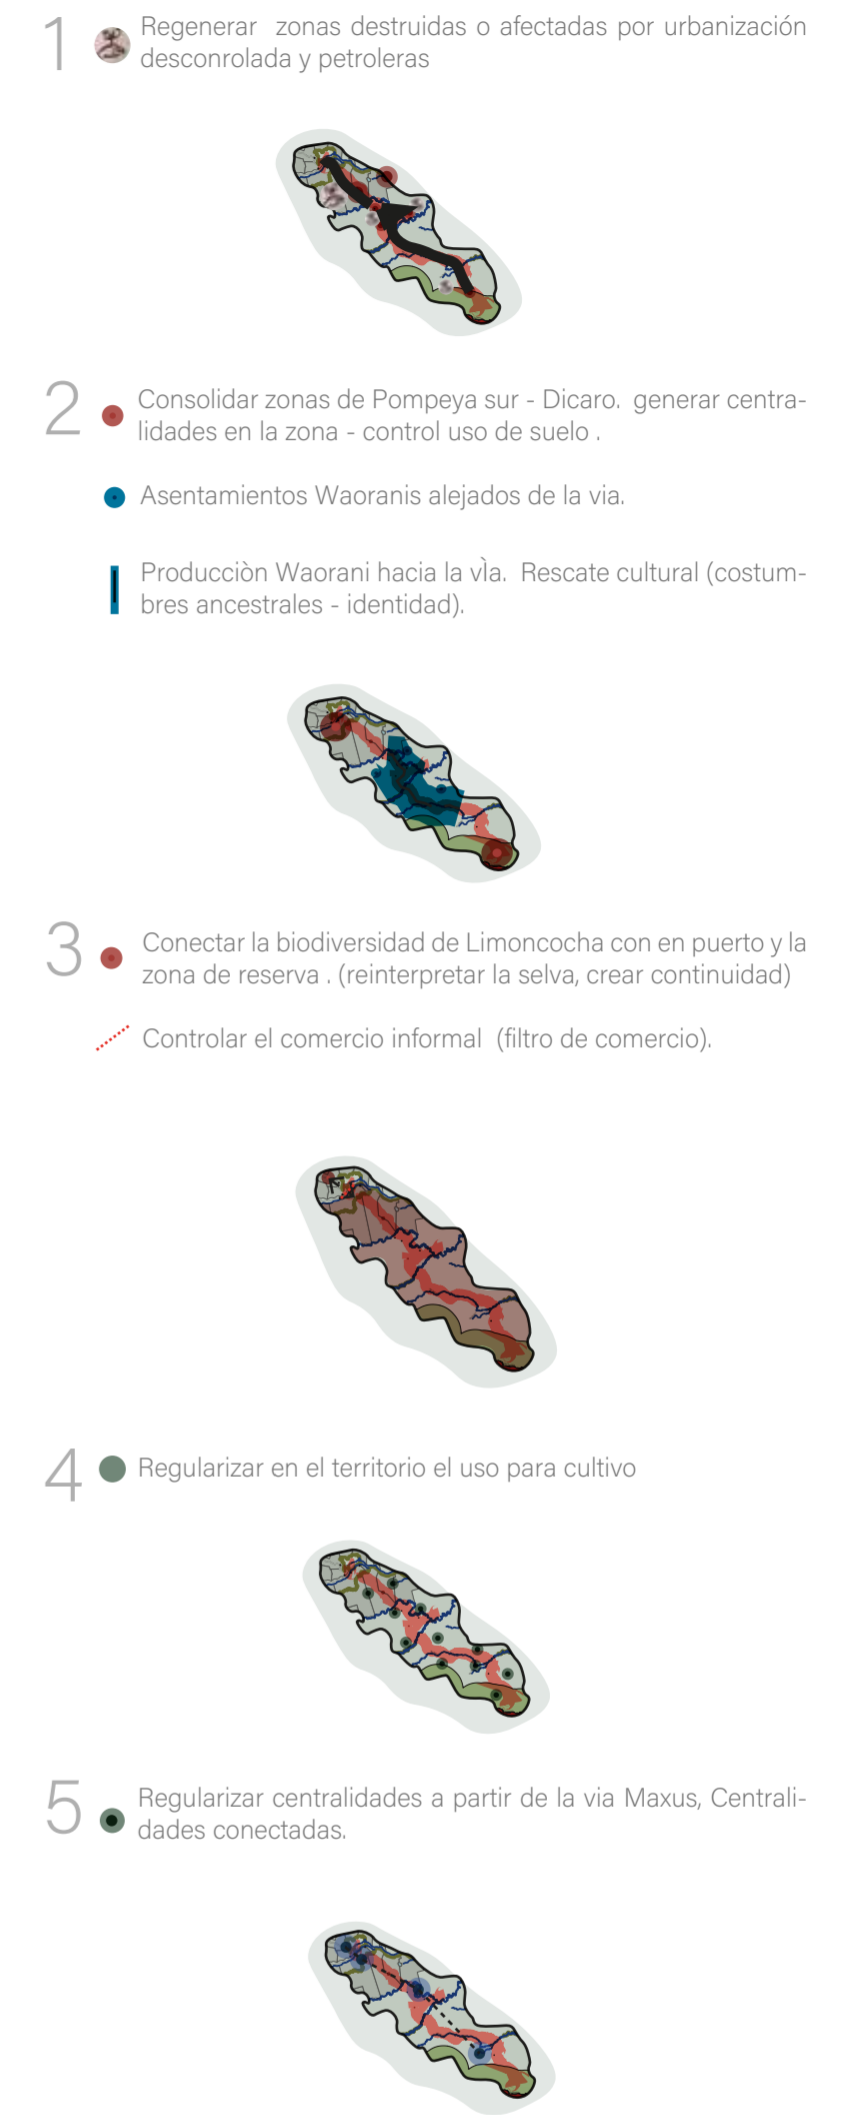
1 Regenerar zonas destruidas o afectadas por urbanización desconrolada y petroleras

2 Consolidar zonas de Pompeya sur - Dicaro. generar centralidades en la zona - control uso de suelo .

Asentamientos Waoranis alejados de la via.

Producciòn Waorani hacia la vìa. Rescate cultural (costumbres ancestrales - identidad).

3 Conectar la biodiversidad de Limoncocha con en puerto y la zona de reserva . (reinterpretar la selva, crear continuidad)

Controlar el comercio informal (filtro de comercio).

4 Regularizar en el territorio el uso para cultivo

5 Regularizar centralidades a partir de la via Maxus, Centralidades conectadas.